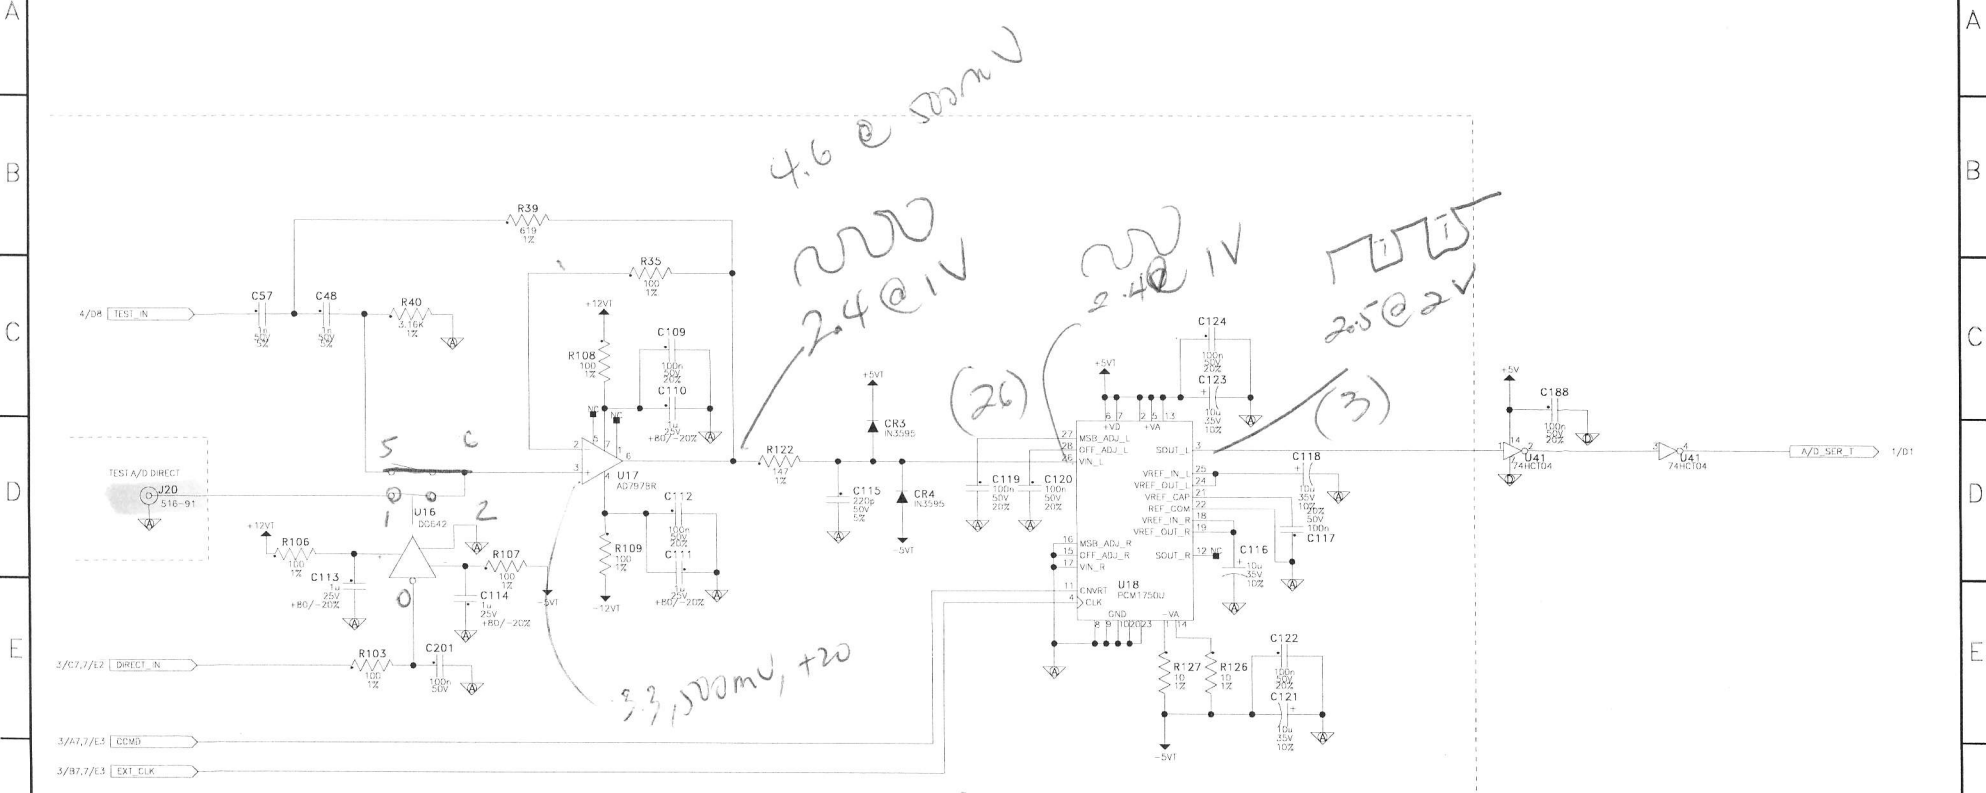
A

B

C

D

E

4.6 @ 500mV

R39
619
1%

R35
100
1%

2.4@1V

2.4@1V

2.5@2V

4/D4 TEST_IN

C57
1u
50V
5%

C48
1u
50V
5%

R40
3.16K
1%

+12VT

C109
100n
50V
20%

R108
100
1%

C110
1u
25V
+80/-20%

+5VT

CR3
IN3595

(26)

+5VT

C124
100n
50V
20%

C123
10u
35V
10%

(3)

+5V

C188
100n
50V
20%

TEST A/D DIRECT
J20
516-91

5 C

U17
AD797BR

R122
147
1%

C115
220p
50V
5%

CR4
IN3595

-5VT

C119
100n
50V
20%

C120
100n
50V
20%

27 MSB_ADJ_L
28 OFF_ADJ_L
26 VIN_L
6 7 +VD
2 5 13 +VA
SOUT_L 3
25 VREF_IN_L
24 VREF_OUT_L
21 VREF_CAP
22 REF_COM
18 VREF_IN_R
19 VREF_OUT_R
16 MSB_ADJ_R
15 OFF_ADJ_R
17 VIN_R
SOUT_R 12 NC
11 CNVRT
4 CLK
GND 8 9 10 20 23
-VA 1 14

C118
10u
35V
10%

C117
100n
50V
20%

C116
10u
35V
10%

U18
PCM1750U

U41
74HCT04

U41
74HCT04

A/D_SER_T 1/D1

1 U16 DG642 2

+12VT

R106
100
1%

C113
1u
25V
+80/-20%

0

R107
100
1%

C114
1u
25V
+80/-20%

C112
100n
50V
20%

C111
1u
25V
+80/-20%

R109
100
1%

-12VT

-5VT

R127
10
1%

R126
10
1%

C122
100n
50V
20%

C121
10u
35V
10%

-5VT

3/C7,7/E2 DIRECT_IN

R103
100
1%

C201
100n
50V

3.3, 500mV, +20

3/A7,7/E3 CCMD

3/B7,7/E3 EXT_CLK